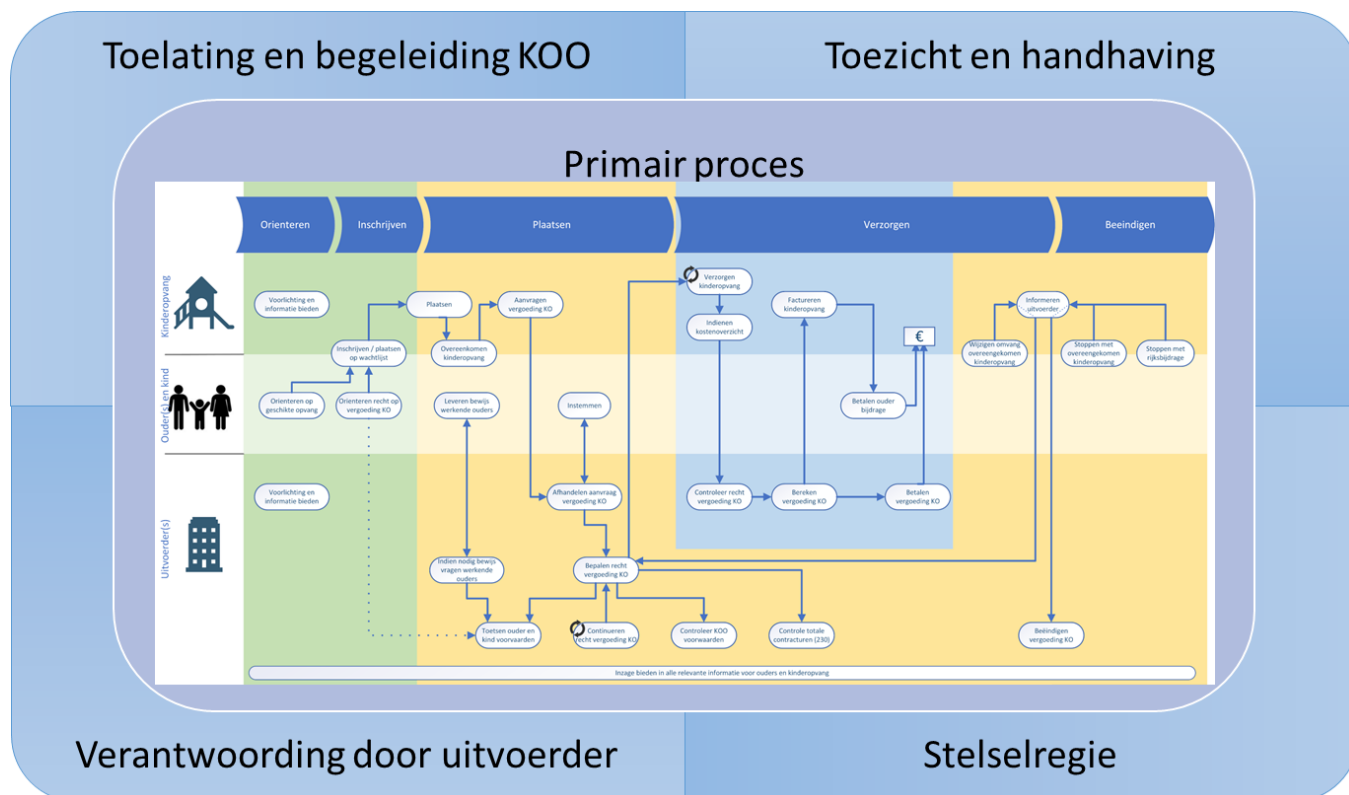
Toelating en begeleiding KOO

Toezicht en handhaving

Primair proces

Orienteren

Inschrijven

Plaatsen

Verzorgen

Beeindigen

Kinderopvang

Ouder(s) en kind

Uitvoerder(s)

Voorlichting en informatie bieden

Plaatsen

Aanvragen vergoeding KO

Verzorgen kinderopvang

Factureren kinderopvang

Informeren uitvoerder

Indienen kostenoverzicht

€

Inschrijven / plaatsen op wachtlijst

Overeenkomen kinderopvang

Wijzigen omvang overeengekomen kinderopvang

Stoppen met overeengekomen kinderopvang

Stoppen met rijksbijdrage

Orienteren op geschikte opvang

Orienteren recht op vergoeding KO

Leveren bewijs werkende ouders

Instemmen

Betalen ouder bijdrage

Voorlichting en informatie bieden

Afhandelen aanvraag vergoeding KO

Controleer recht vergoeding KO

Bereken vergoeding KO

Betalen vergoeding KO

Indien nodig bewijs vragen werkende ouders

Bepalen recht vergoeding KO

Toetsen ouder en kind voorwaarden

Continueren recht vergoeding KO

Controleer KOO voorwaarden

Controle totale contracturen (230)

Beeindigen vergoeding KO

Inzage bieden in alle relevante informatie voor ouders en kinderopvang

Verantwoording door uitvoerder

Stelselregie